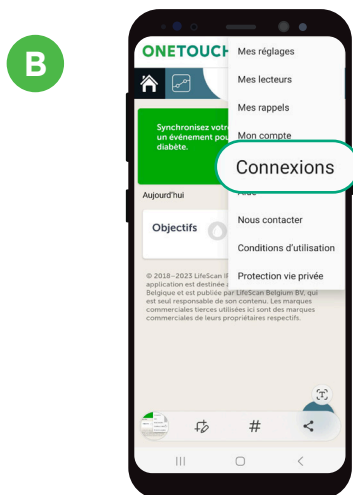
B

ONETOUCH

Mes réglages

Mes lecteurs

Mes rappels

Mon compte

Connexions

Synchronisez votre un événement pou diabète.

Aide

Aujourd'hui

Nous contacter

Objectifs

Conditions d'utilisation

Protection vie privée

© 2018–2023 LifeScan IP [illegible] application est destinée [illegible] Belgique et est publiée par LifeScan Belgium BV, qui est seul responsable de son contenu. Les marques commerciales tierces utilisées ici sont des marques commerciales de leurs propriétaires respectifs.

#